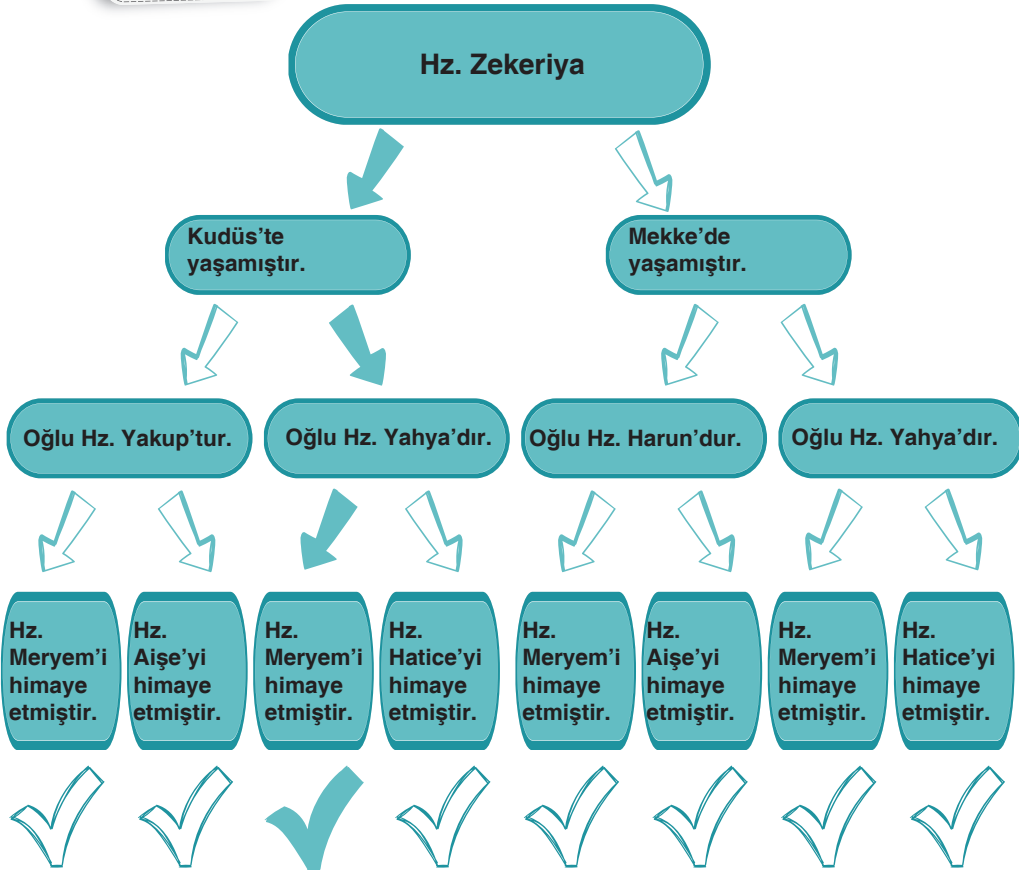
Hz. Zekeriya

Kudüs'te yaşamıştır.

Mekke'de yaşamıştır.

Oğlu Hz. Yakup'tur.

Oğlu Hz. Yahya'dır.

Oğlu Hz. Harun'dur.

Oğlu Hz. Yahya'dır.

Hz. Meryem'i himaye etmiştir.

Hz. Aişe'yi himaye etmiştir.

Hz. Meryem'i himaye etmiştir.

Hz. Hatice'yi himaye etmiştir.

Hz. Meryem'i himaye etmiştir.

Hz. Aişe'yi himaye etmiştir.

Hz. Meryem'i himaye etmiştir.

Hz. Hatice'yi himaye etmiştir.